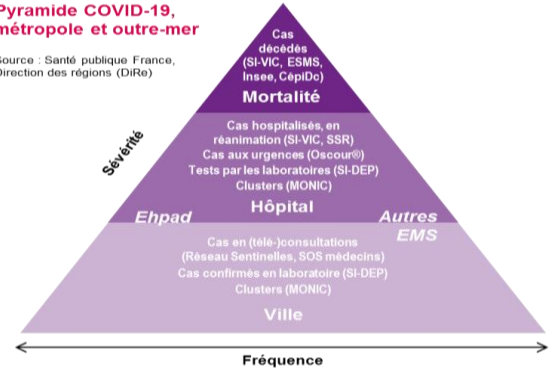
Pyramide COVID-19, métropole et outre-mer

Source : Santé publique France, Direction des régions (DiRe)

Cas décédés (SI-VIC, ESMS, Insee, CépiDc)

Mortalité

Sévérité

Cas hospitalisés, en réanimation (SI-VIC, SSR)
Cas aux urgences (Oscour®)
Tests par les laboratoires (SI-DEP)
Clusters (MONIC)

Hôpital

Ehpad

Autres EMS

Cas en (télé-)consultations (Réseau Sentinelles, SOS médecins)
Cas confirmés en laboratoire (SI-DEP)
Clusters (MONIC)

Ville

Fréquence